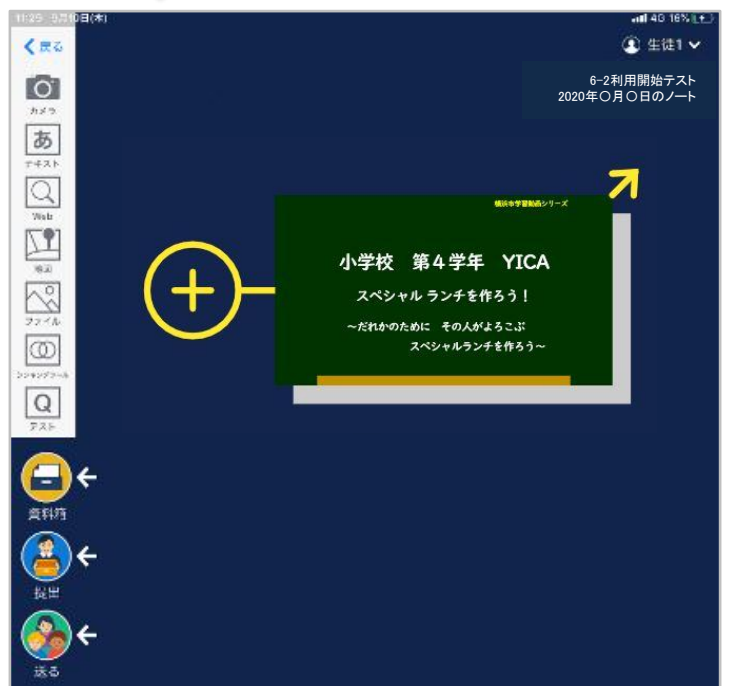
11:25 9月10日(木)

4G 16%

< 戻る

カメラ

あ

テキスト

Web

地図

ファイル

シンキングツール

Q

テスト

資料箱

提出

送る

生徒1

6-2利用開始テスト
2020年〇月〇日のノート

横浜市学習動画シリーズ

小学校　第４学年　YICA

スペシャル ランチを作ろう！

～だれかのために　その人がよろこぶ
スペシャルランチを作ろう～